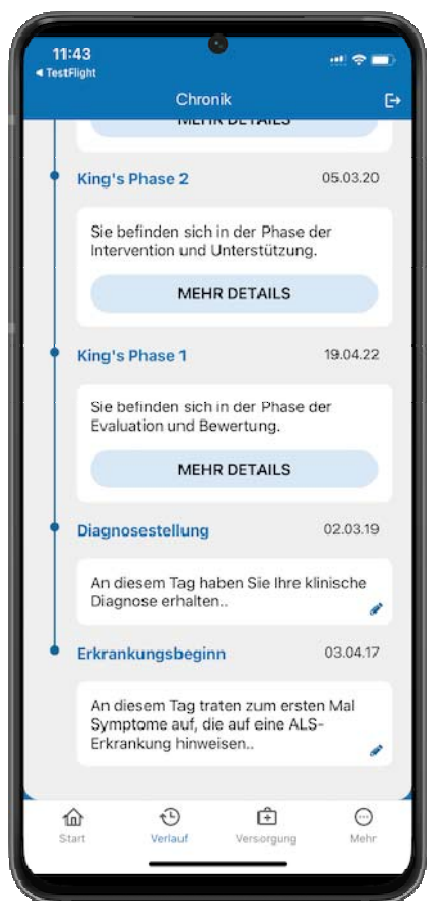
11:43
◂ TestFlight

Chronik

MEHR DETAILS

King's Phase 2 05.03.20

Sie befinden sich in der Phase der Intervention und Unterstützung.

MEHR DETAILS

King's Phase 1 19.04.22

Sie befinden sich in der Phase der Evaluation und Bewertung.

MEHR DETAILS

Diagnosestellung 02.03.19

An diesem Tag haben Sie Ihre klinische Diagnose erhalten..

Erkrankungsbeginn 03.04.17

An diesem Tag traten zum ersten Mal Symptome auf, die auf eine ALS-Erkrankung hinweisen..

Start Verlauf Versorgung Mehr